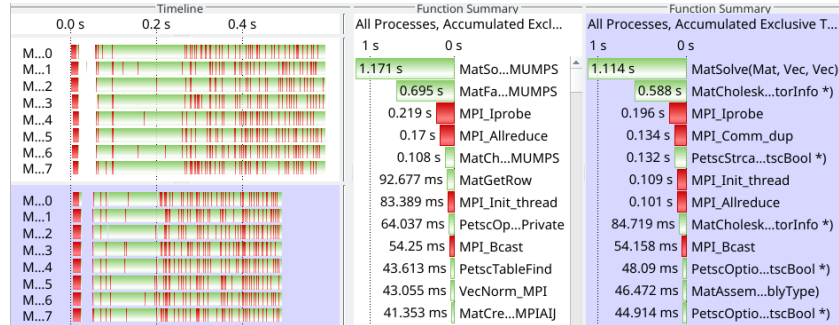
Timeline

0.0 s 0.2 s 0.4 s

M...0
M...1
M...2
M...3
M...4
M...5
M...6
M...7

M...0
M...1
M...2
M...3
M...4
M...5
M...6
M...7

Function Summary

All Processes, Accumulated Excl...

1 s 0 s

| | |
|---|---|
| 1.171 s | MatSo...MUMPS |
| 0.695 s | MatFa...MUMPS |
| 0.219 s | MPI_Iprobe |
| 0.17 s | MPI_Allreduce |
| 0.108 s | MatCh...MUMPS |
| 92.677 ms | MatGetRow |
| 83.389 ms | MPI_Init_thread |
| 64.037 ms | PetscOp...Private |
| 54.25 ms | MPI_Bcast |
| 43.613 ms | PetscTableFind |
| 43.055 ms | VecNorm_MPI |
| 41.353 ms | MatCre...MPIAIJ |

Function Summary

All Processes, Accumulated Exclusive T...

1 s 0 s

| | |
|---|---|
| 1.114 s | MatSolve(Mat, Vec, Vec) |
| 0.588 s | MatCholesk...torInfo *) |
| 0.196 s | MPI_Iprobe |
| 0.134 s | MPI_Comm_dup |
| 0.132 s | PetscStrca...tscBool *) |
| 0.109 s | MPI_Init_thread |
| 0.101 s | MPI_Allreduce |
| 84.719 ms | MatCholesk...torInfo *) |
| 54.158 ms | MPI_Bcast |
| 48.09 ms | PetscOptio...tscBool *) |
| 46.472 ms | MatAssem...blyType) |
| 44.914 ms | PetscOptio...tscBool *) |